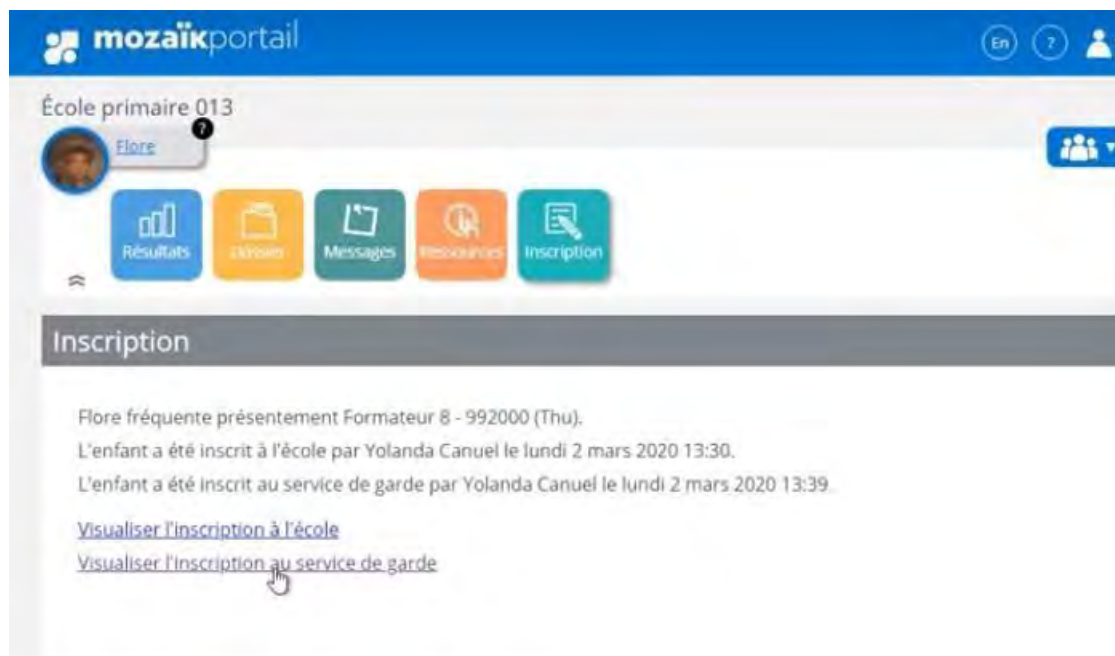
mozaïkportail

En ?

École primaire 013

Flore

7

Résultats

Dossier

Messages

Ressources

Inscription

Inscription

Flore fréquente présentement Formateur 8 - 992000 (Thu).

L'enfant a été inscrit à l'école par Yolanda Canuel le lundi 2 mars 2020 13:30.

L'enfant a été inscrit au service de garde par Yolanda Canuel le lundi 2 mars 2020 13:39.

Visualiser l'inscription à l'école

Visualiser l'inscription au service de garde